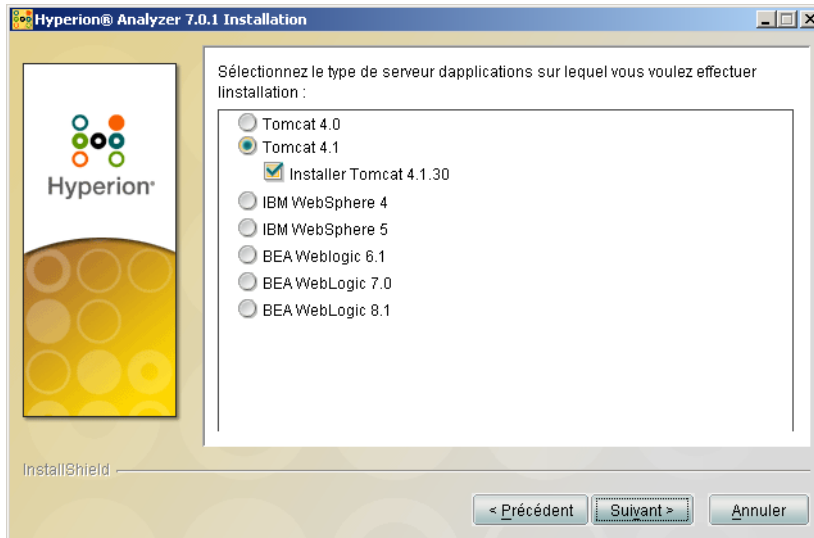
Hyperion® Analyzer 7.0.1 Installation

Hyperion

Sélectionnez le type de serveur dapplications sur lequel vous voulez effectuer linstallation :

Tomcat 4.0
Tomcat 4.1
Installer Tomcat 4.1.30
IBM WebSphere 4
IBM WebSphere 5
BEA Weblogic 6.1
BEA WebLogic 7.0
BEA WebLogic 8.1

InstallShield

< Précédent
Suivant >
Annuler